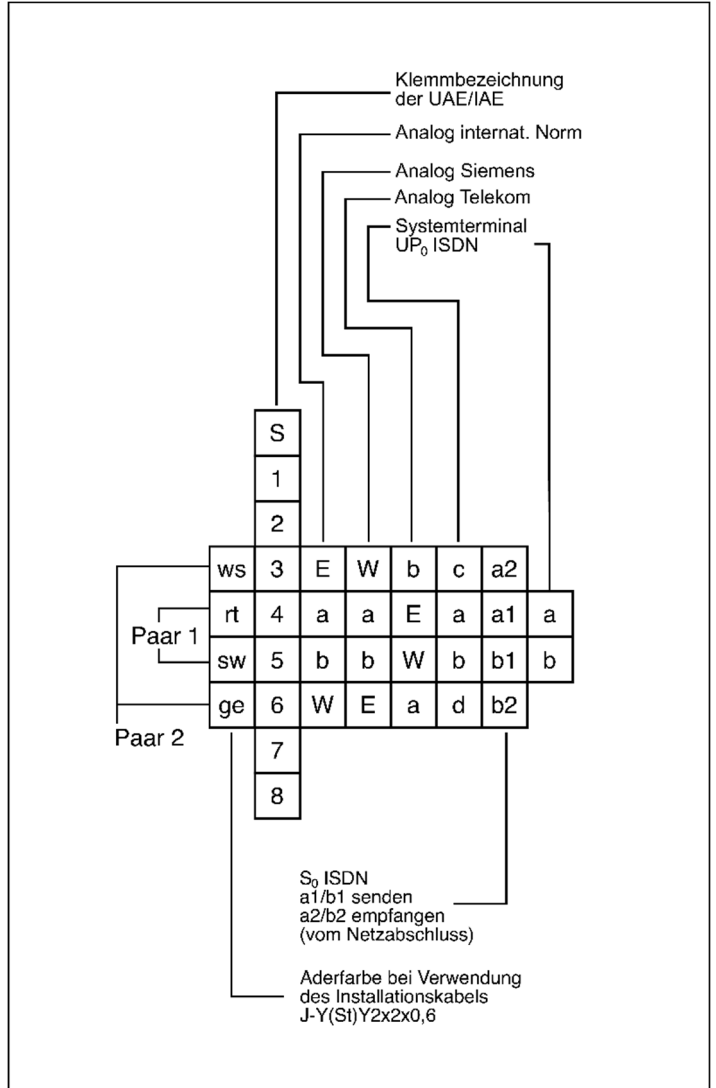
Klemmbezeichnung der UAE/IAE

Analog internat. Norm

Analog Siemens

Analog Telekom

Systemterminal $UP_0$ ISDN

| | S | | | | | | |
|---|---|---|---|---|---|---|---|
| | 1 | | | | | | |
| | 2 | | | | | | |
| ws | 3 | E | W | b | c | a2 | |
| rt | 4 | a | a | E | a | a1 | a |
| sw | 5 | b | b | W | b | b1 | b |
| ge | 6 | W | E | a | d | b2 | |
| | 7 | | | | | | |
| | 8 | | | | | | |

Paar 1

Paar 2

$S_0$ ISDN
a1/b1 senden
a2/b2 empfangen
(vom Netzabschluss)

Aderfarbe bei Verwendung des Installationskabels J-Y(St)Y2x2x0,6